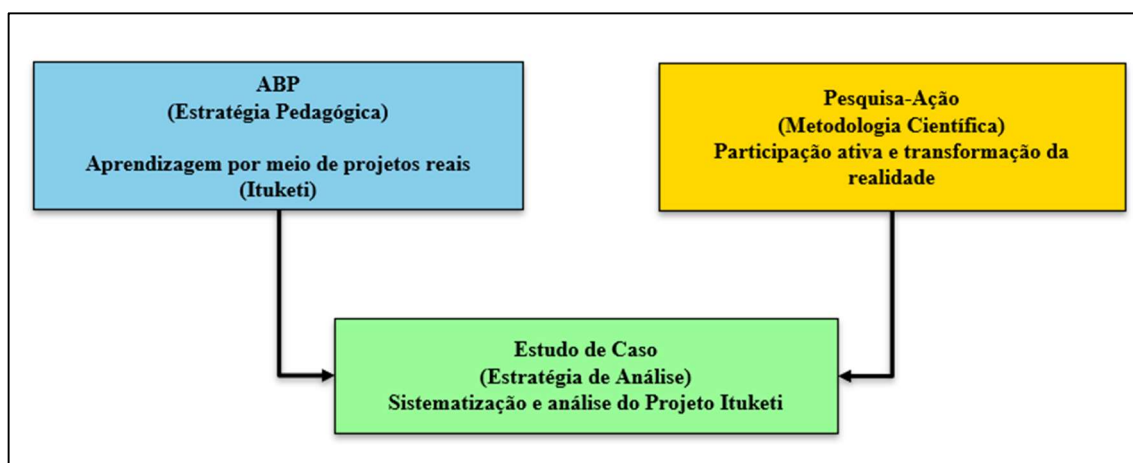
ABP
(Estratégia Pedagógica)

Aprendizagem por meio de projetos reais
(Ituketi)

Pesquisa-Ação
(Metodologia Científica)
Participação ativa e transformação da realidade

Estudo de Caso
(Estratégia de Análise)
Sistematização e análise do Projeto Ituketi